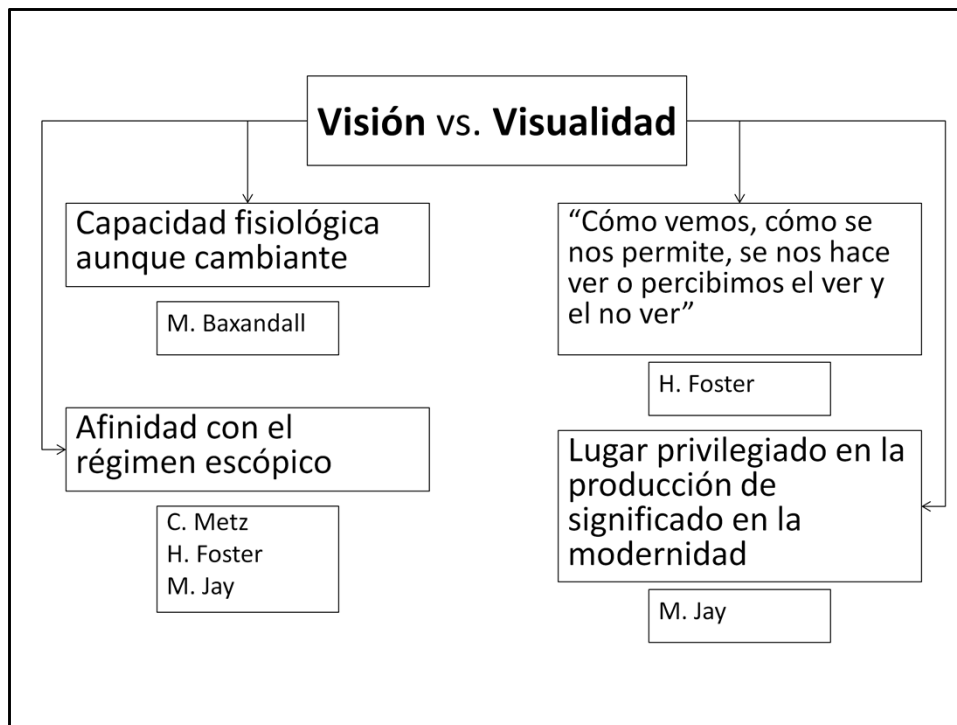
**Visión** vs. **Visualidad**

Capacidad fisiológica aunque cambiante

M. Baxandall

Afinidad con el régimen escópico

C. Metz
H. Foster
M. Jay

"Cómo vemos, cómo se nos permite, se nos hace ver o percibimos el ver y el no ver"

H. Foster

Lugar privilegiado en la producción de significado en la modernidad

M. Jay